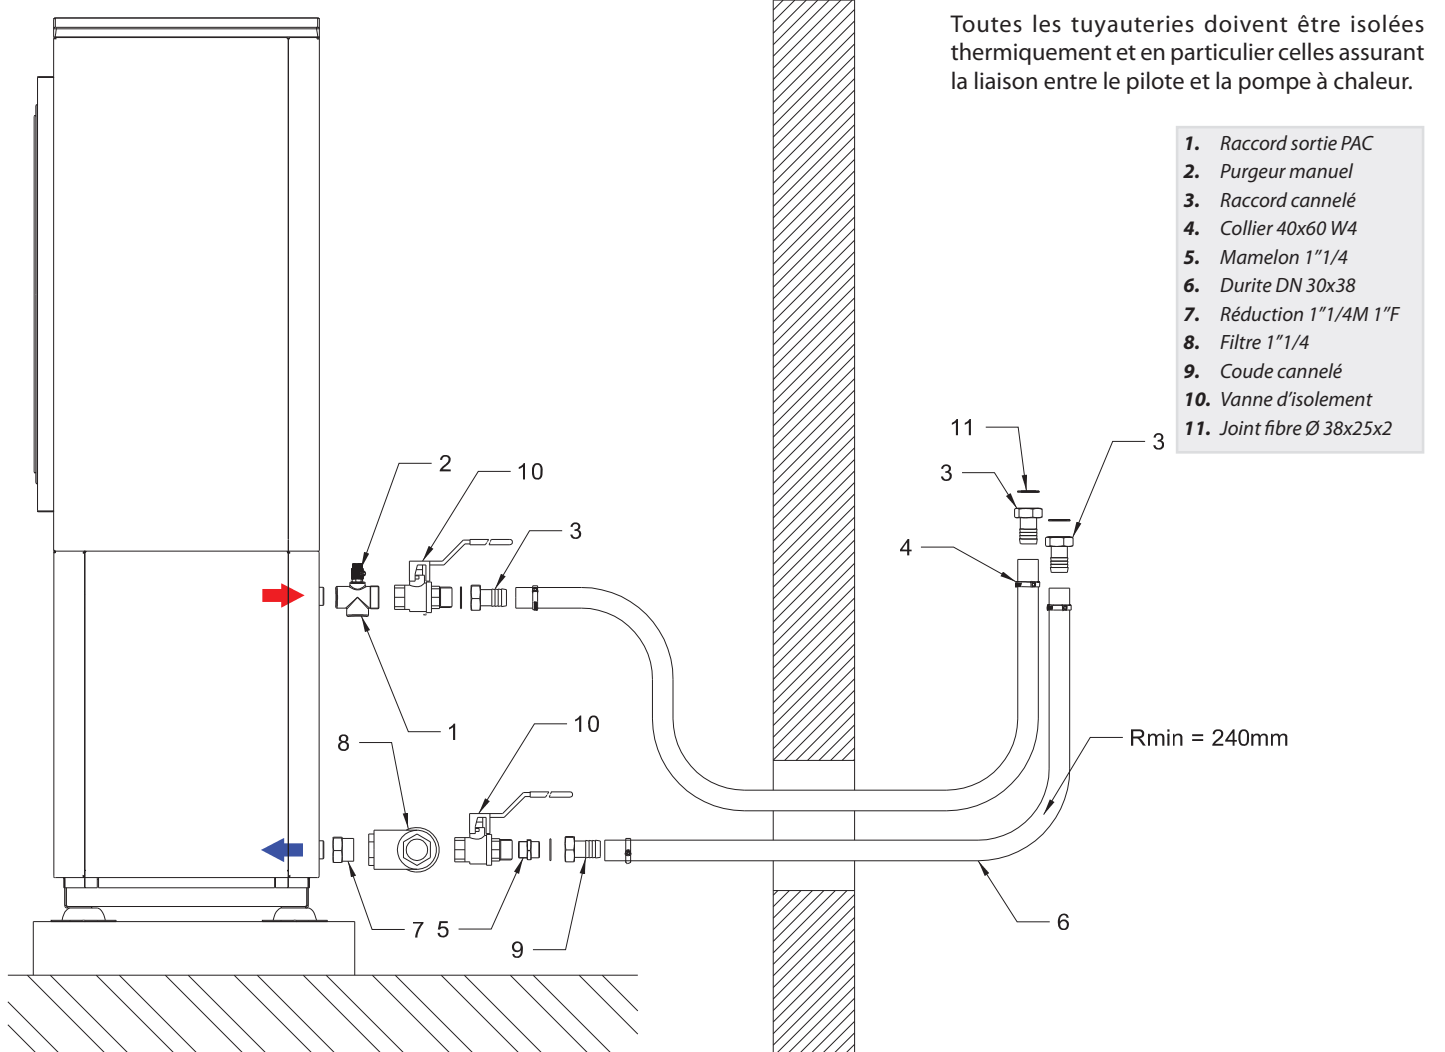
Toutes les tuyauteries doivent être isolées thermiquement et en particulier celles assurant la liaison entre le pilote et la pompe à chaleur.

1. Raccord sortie PAC
2. Purgeur manuel
3. Raccord cannelé
4. Collier 40x60 W4
5. Mamelon 1"1/4
6. Durite DN 30x38
7. Réduction 1"1/4M 1"F
8. Filtre 1"1/4
9. Coude cannelé
10. Vanne d'isolement
11. Joint fibre Ø 38x25x2

11
3
3
4
2
10
3
1
8
10
Rmin = 240mm
7 5
9
6